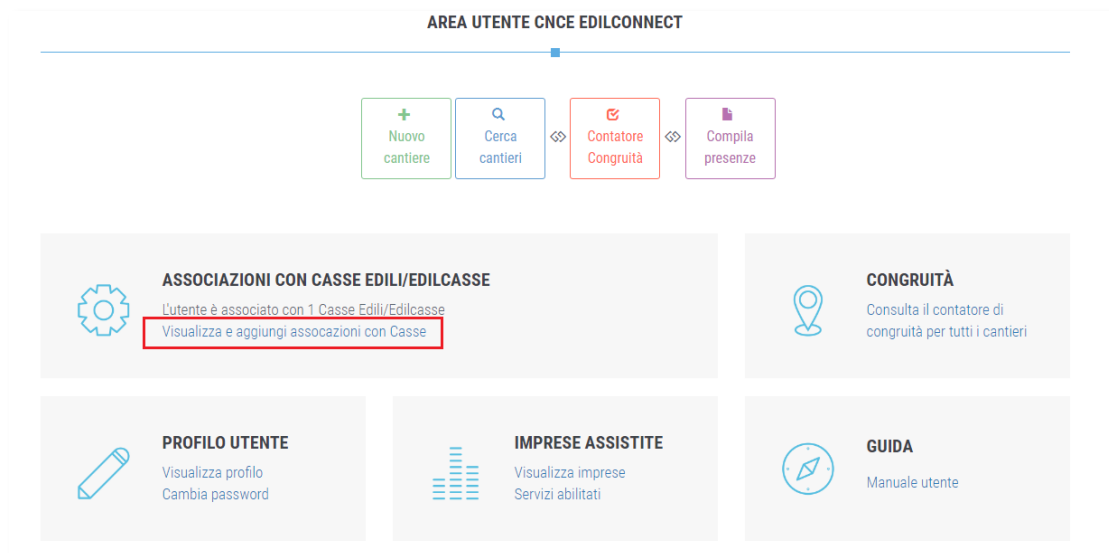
AREA UTENTE CNCE EDILCONNECT

+ Nuovo cantiere

Cerca cantieri

Contatore Congruità

Compila presenze

ASSOCIAZIONI CON CASSE EDILI/EDILCASSE

L'utente è associato con 1 Casse Edili/Edilcasse
Visualizza e aggiungi associazioni con Casse

CONGRUITÀ

Consulta il contatore di congruità per tutti i cantieri

PROFILO UTENTE

Visualizza profilo
Cambia password

IMPRESE ASSISTITE

Visualizza imprese
Servizi abilitati

GUIDA

Manuale utente